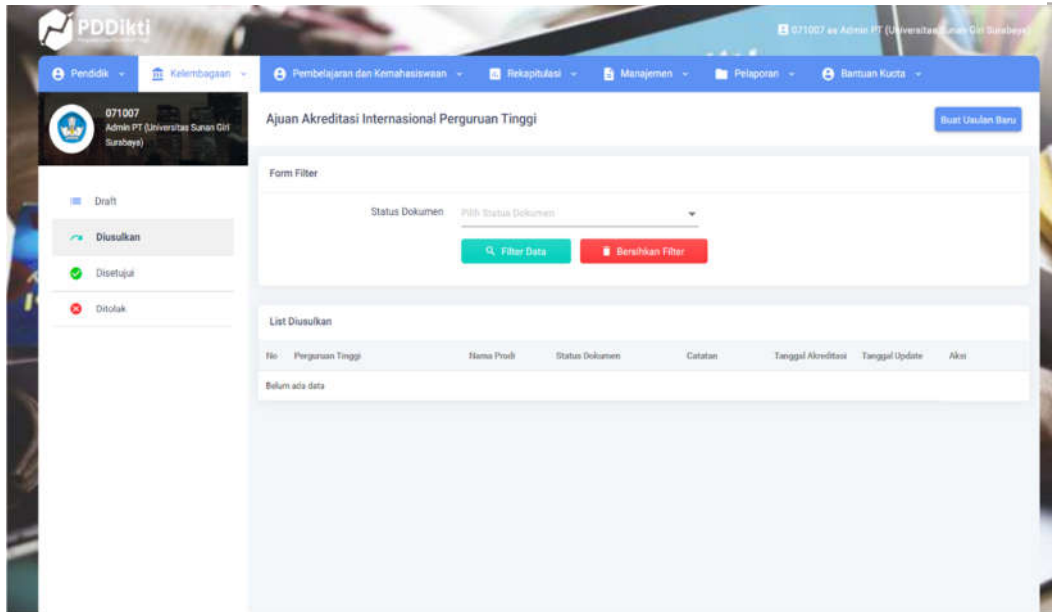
PDDikti

071007 as Admin PT (Universitas Sunan Giri Surabaya)

Pendidik Kelembagaan Pembelajaran dan Kemahasiswaan Rekapitulasi Manajemen Pelaporan Bantuan Kuota

071007
Admin PT (Universitas Sunan Giri Surabaya)

Draft
Diusulkan
Disetujui
Ditolak

Ajuan Akreditasi Internasional Perguruan Tinggi

Buat Usulan Baru

Form Filter

Status Dokumen Pilih Status Dokumen

Filter Data Bersihkan Filter

List Diusulkan

| No | Perguruan Tinggi | Nama Prodi | Status Dokumen | Catatan | Tanggal Akreditasi | Tanggal Update | Aksi |
|---|---|---|---|---|---|---|---|
| Belum ada data | | | | | | | |